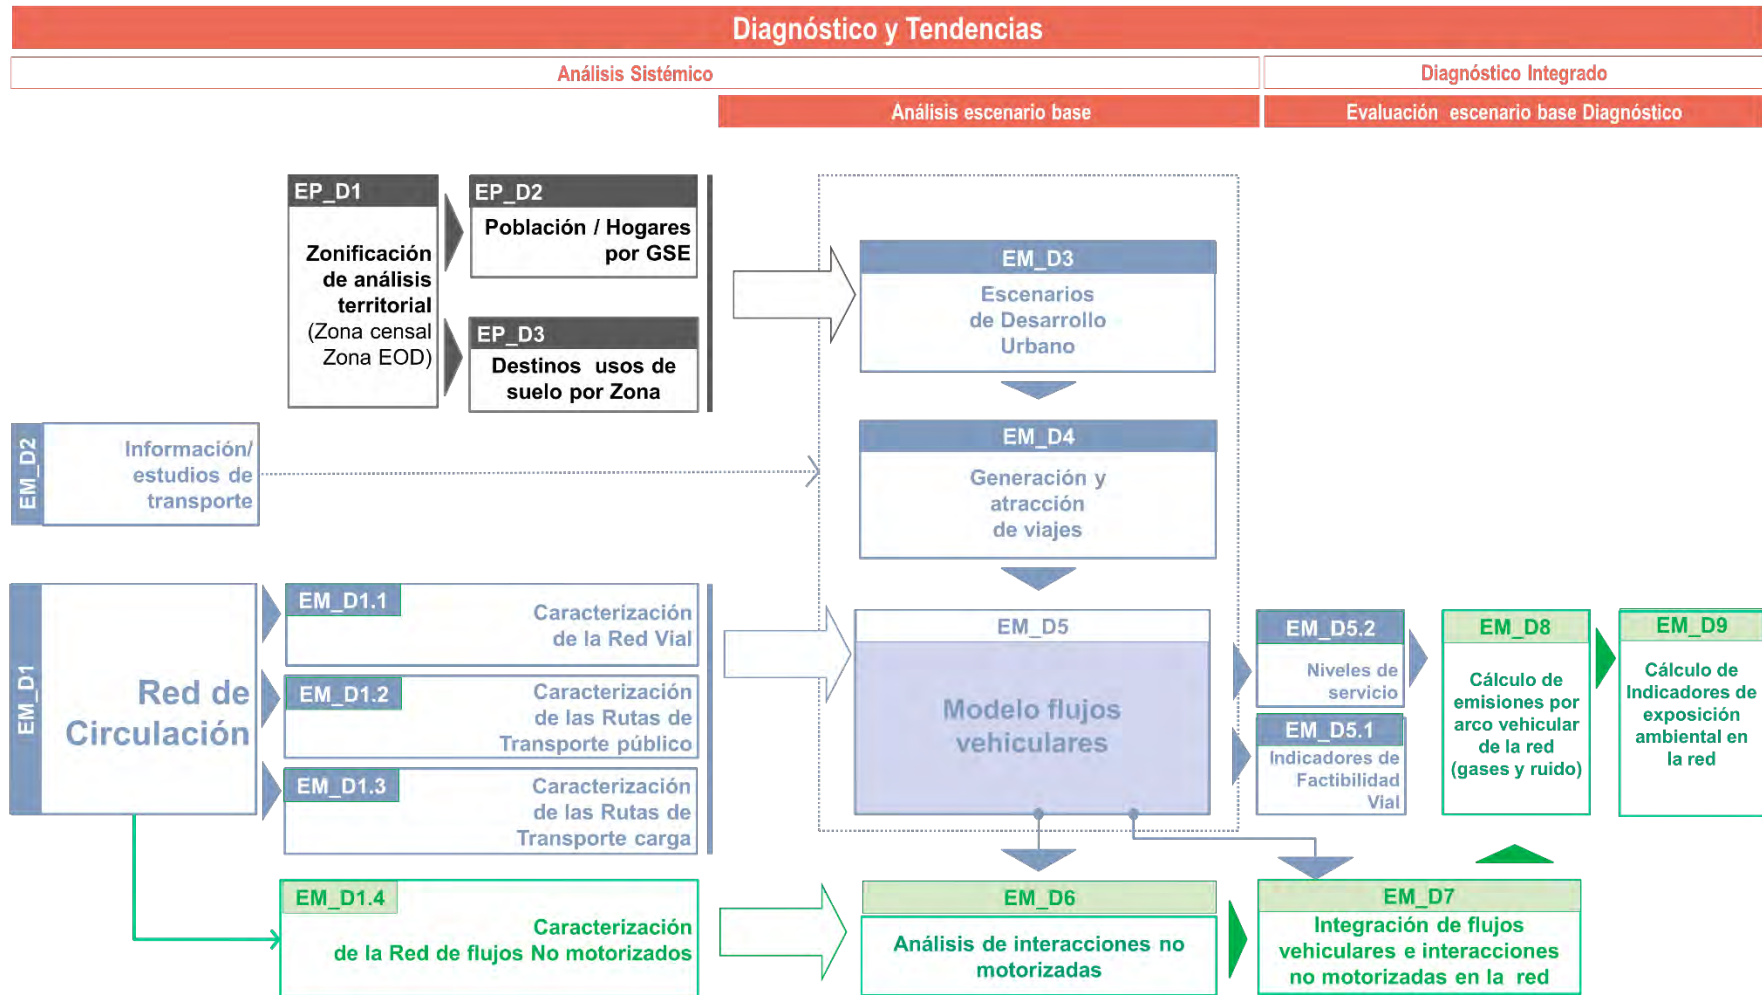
Diagnóstico y Tendencias

Análisis Sistémico

Diagnóstico Integrado

Análisis escenario base

Evaluación escenario base Diagnóstico

EP_D1

Zonificación de análisis territorial (Zona censal Zona EOD)

EP_D2

Población / Hogares por GSE

EP_D3

Destinos usos de suelo por Zona

EM_D3

Escenarios de Desarrollo Urbano

EM_D2

Información/ estudios de transporte

EM_D4

Generación y atracción de viajes

EM_D1

Red de Circulación

EM_D1.1

Caracterización de la Red Vial

EM_D1.2

Caracterización de las Rutas de Transporte público

EM_D1.3

Caracterización de las Rutas de Transporte carga

EM_D5

Modelo flujos vehiculares

EM_D5.2

Niveles de servicio

EM_D5.1

Indicadores de Factibilidad Vial

EM_D8

Cálculo de emisiones por arco vehicular de la red (gases y ruido)

EM_D9

Cálculo de Indicadores de exposición ambiental en la red

EM_D1.4

Caracterización de la Red de flujos No motorizados

EM_D6

Análisis de interacciones no motorizadas

EM_D7

Integración de flujos vehiculares e interacciones no motorizadas en la red